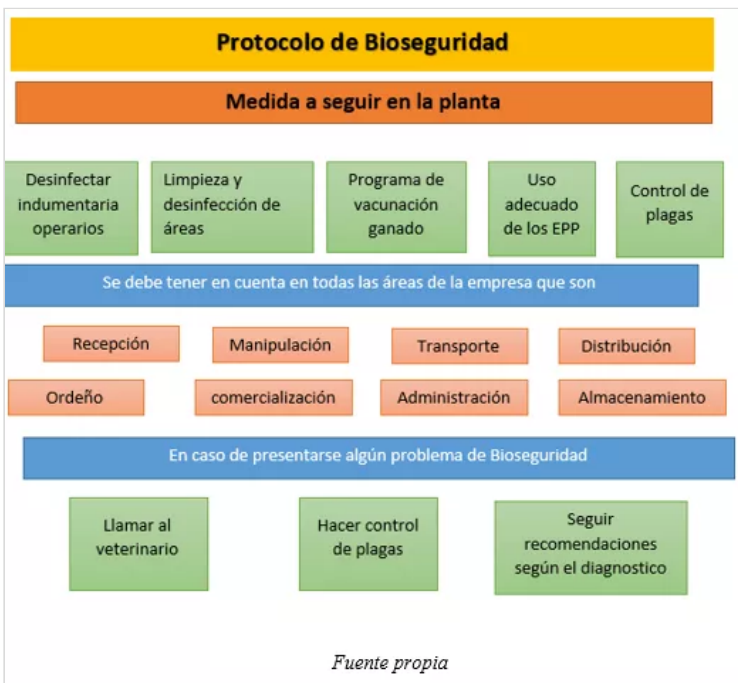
Protocolo de Bioseguridad

Medida a seguir en la planta

Desinfectar indumentaria operarios

Limpieza y desinfección de áreas

Programa de vacunación ganado

Uso adecuado de los EPP

Control de plagas

Se debe tener en cuenta en todas las áreas de la empresa que son

Recepción

Manipulación

Transporte

Distribución

Ordeño

comercialización

Administración

Almacenamiento

En caso de presentarse algún problema de Bioseguridad

Llamar al veterinario

Hacer control de plagas

Seguir recomendaciones según el diagnostico

Fuente propia